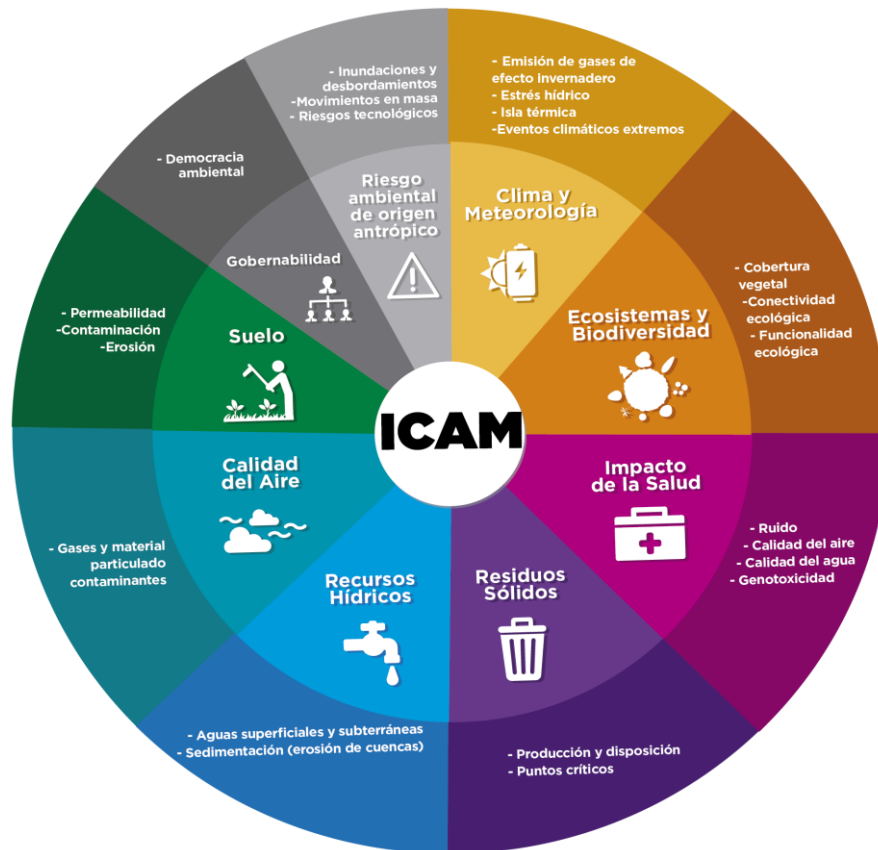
ICAM

Riesgo ambiental de origen antrópico

- Inundaciones y desbordamientos
-Movimientos en masa
- Riesgos tecnológicos

Clima y Meteorología

- Emisión de gases de efecto invernadero
- Estrés hídrico
- Isla térmica
-Eventos climáticos extremos

Ecosistemas y Biodiversidad

- Cobertura vegetal
-Conectividad ecológica
- Funcionalidad ecológica

Impacto de la Salud

- Ruido
- Calidad del aire
- Calidad del agua
- Genotoxicidad

Residuos Sólidos

- Producción y disposición
- Puntos críticos

Recursos Hídricos

- Aguas superficiales y subterráneas
- Sedimentación (erosión de cuencas)

Calidad del Aire

- Gases y material particulado contaminantes

Suelo

- Permeabilidad
-Contaminación
-Erosión

Gobernabilidad

- Democracia ambiental